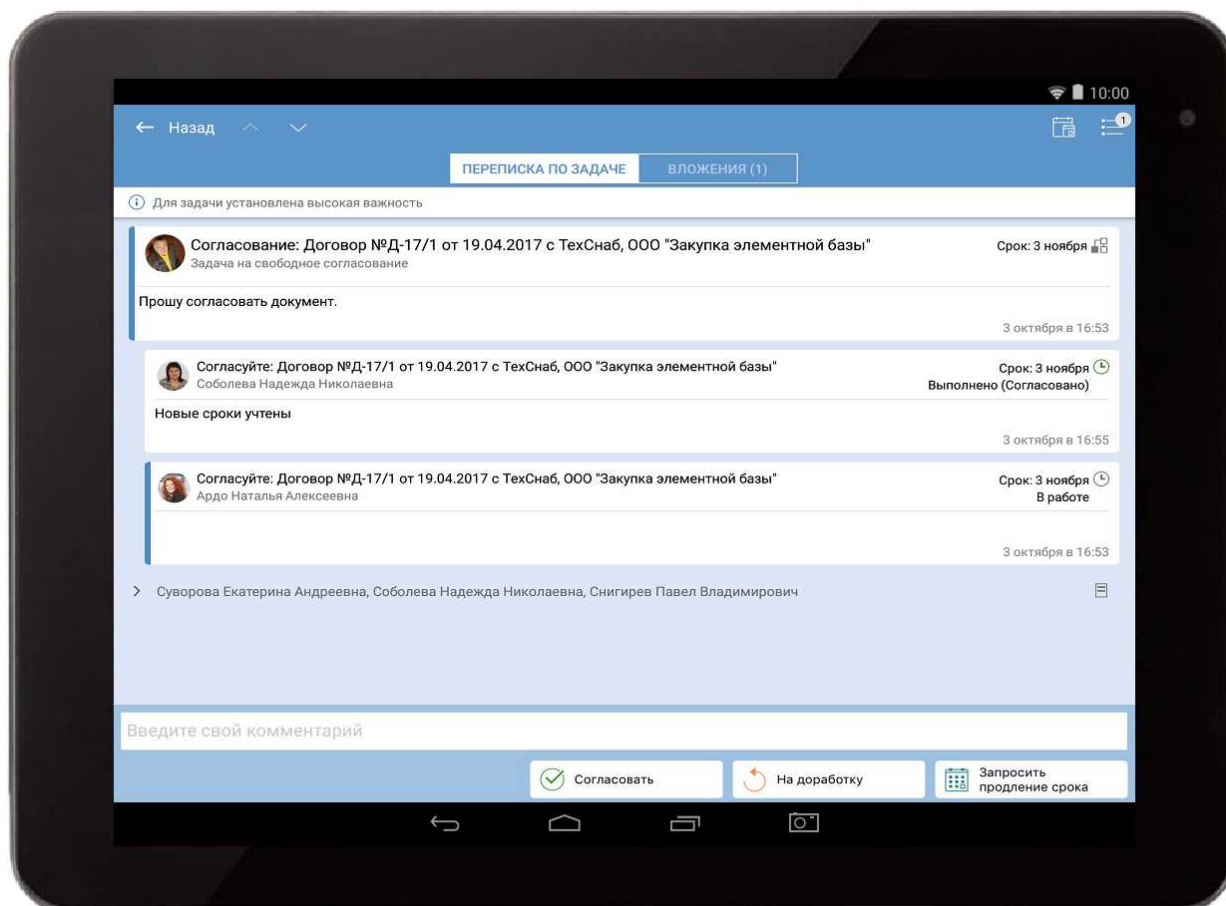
10:00

← Назад

1

ПЕРЕПИСКА ПО ЗАДАЧЕ

ВЛОЖЕНИЯ (1)

Для задачи установлена высокая важность

Согласование: Договор №Д-17/1 от 19.04.2017 с ТехСнаб, ООО "Закупка элементной базы"
Задача на свободное согласование
Срок: 3 ноября

Прошу согласовать документ.

3 октября в 16:53

Согласуйте: Договор №Д-17/1 от 19.04.2017 с ТехСнаб, ООО "Закупка элементной базы"
Соболева Надежда Николаевна
Срок: 3 ноября
Выполнено (Согласовано)

Новые сроки учтены

3 октября в 16:55

Согласуйте: Договор №Д-17/1 от 19.04.2017 с ТехСнаб, ООО "Закупка элементной базы"
Ардо Наталья Алексеевна
Срок: 3 ноября
В работе

3 октября в 16:53

> Суворова Екатерина Андреевна, Соболева Надежда Николаевна, Снигирев Павел Владимирович

Введите свой комментарий

Согласовать

На доработку

Запросить продление срока